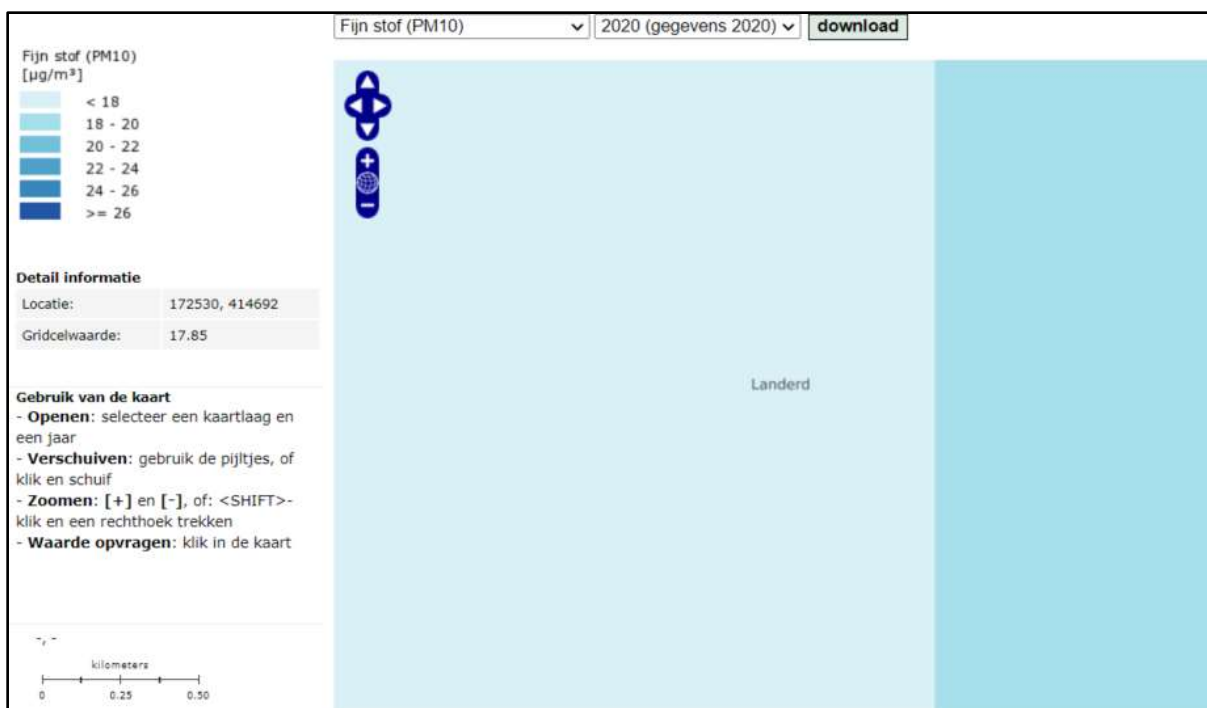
Fijn stof (PM10) 2020 (gegevens 2020) download

Fijn stof (PM10)
[µg/m³]

< 18
18 - 20
20 - 22
22 - 24
24 - 26
>= 26

Detail informatie

| Locatie: | 172530, 414692 |
|---|---|
| Gridcelwaarde: | 17.85 |

Gebruik van de kaart
- **Openen**: selecteer een kaartlaag en een jaar
- **Verschuiven**: gebruik de pijltjes, of klik en schuif
- **Zoomen**: **[+]** en **[-]**, of: <SHIFT>-klik en een rechthoek trekken
- **Waarde opvragen**: klik in de kaart

-, -

kilometers
0 0.25 0.50

Landerd